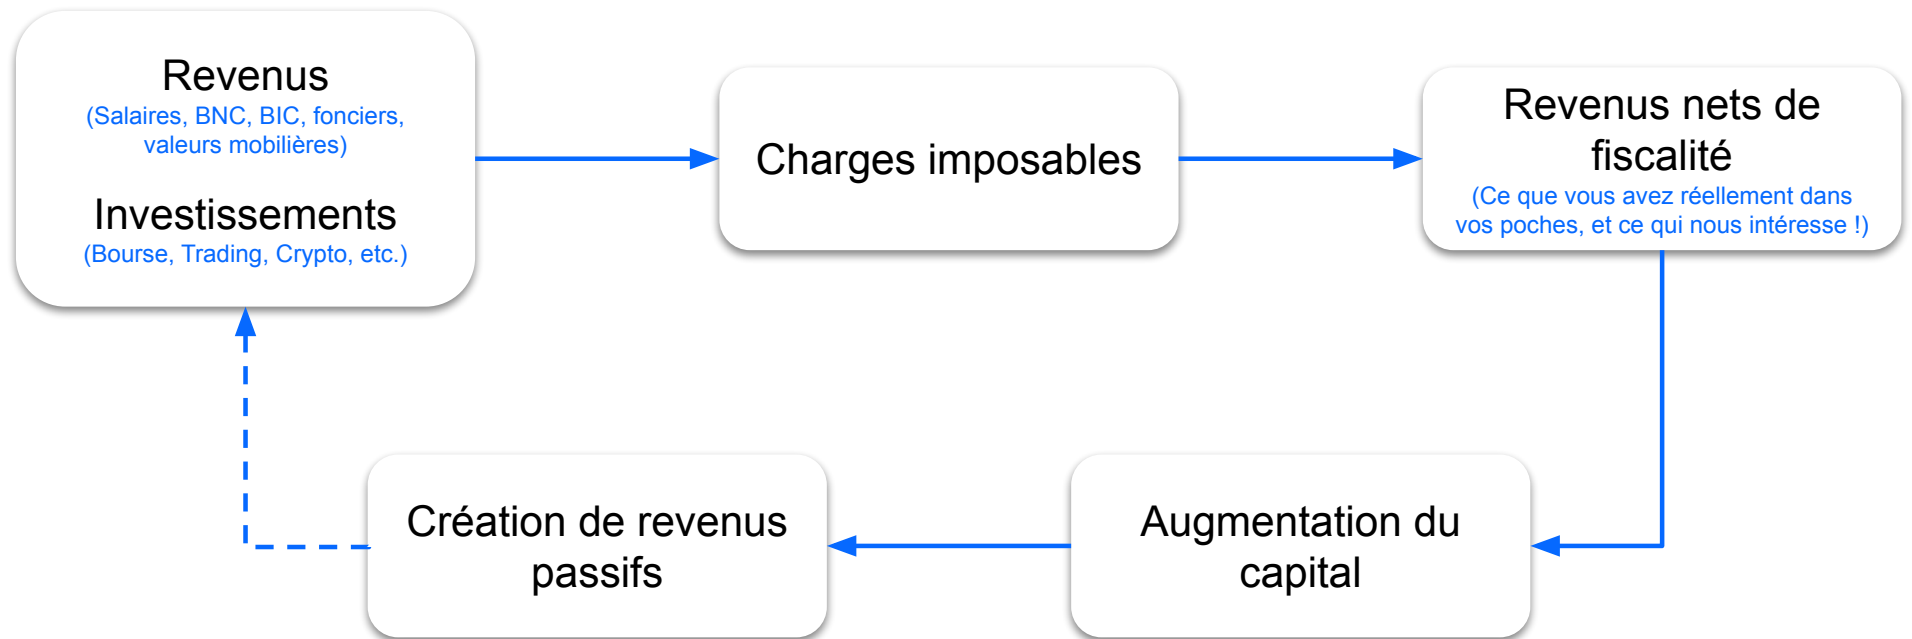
Revenus
(Salaires, BNC, BIC, fonciers, valeurs mobilières)

Investissements
(Bourse, Trading, Crypto, etc.)

Charges imposables

Revenus nets de fiscalité
(Ce que vous avez réellement dans vos poches, et ce qui nous intéresse !)

Augmentation du capital

Création de revenus passifs